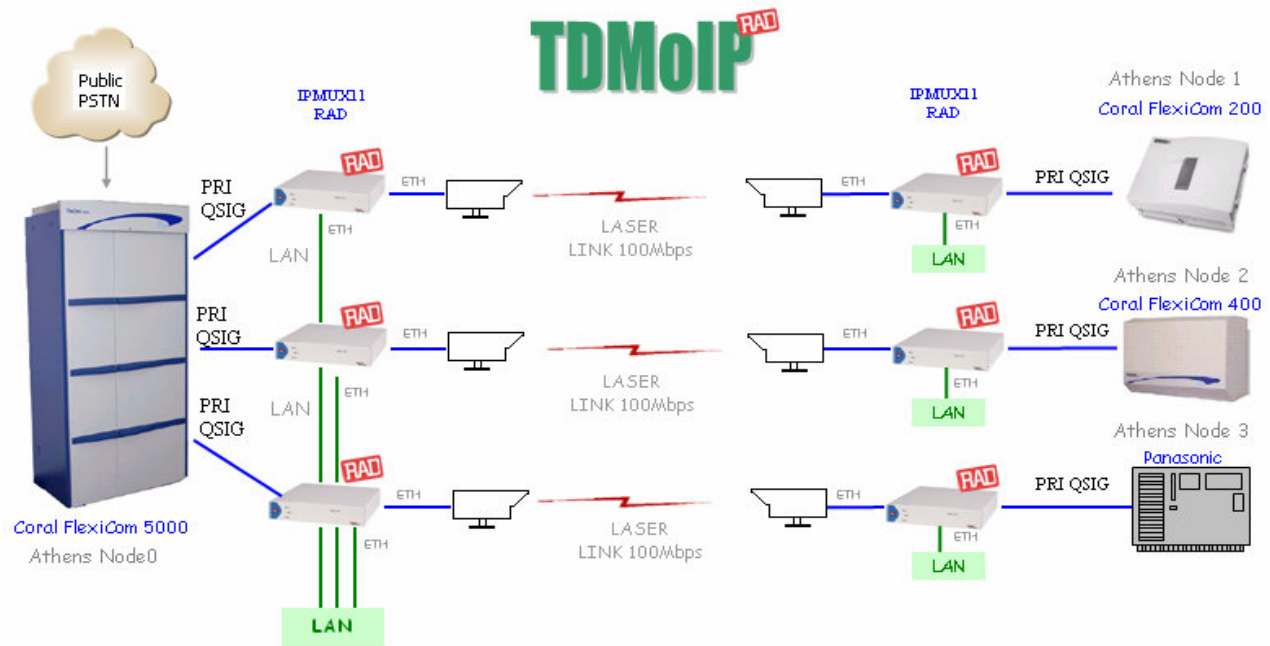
TDMoIP RAD

Public PSTN

IPMUX11 RAD

IPMUX11 RAD

Athens Node 1
Coral FlexiCom 200

PRI QSIG
RAD
ETH
ETH
LAN
LASER LINK 100Mbps
ETH
RAD
ETH
LAN
PRI QSIG

Athens Node 2
Coral FlexiCom 400

PRI QSIG
RAD
ETH
ETH
LAN
LASER LINK 100Mbps
ETH
RAD
ETH
LAN
PRI QSIG

Athens Node 3
Panasonic

PRI QSIG
RAD
ETH
ETH
LASER LINK 100Mbps
ETH
RAD
ETH
LAN
PRI QSIG

Coral FlexiCom 5000
Athens Node0

LAN